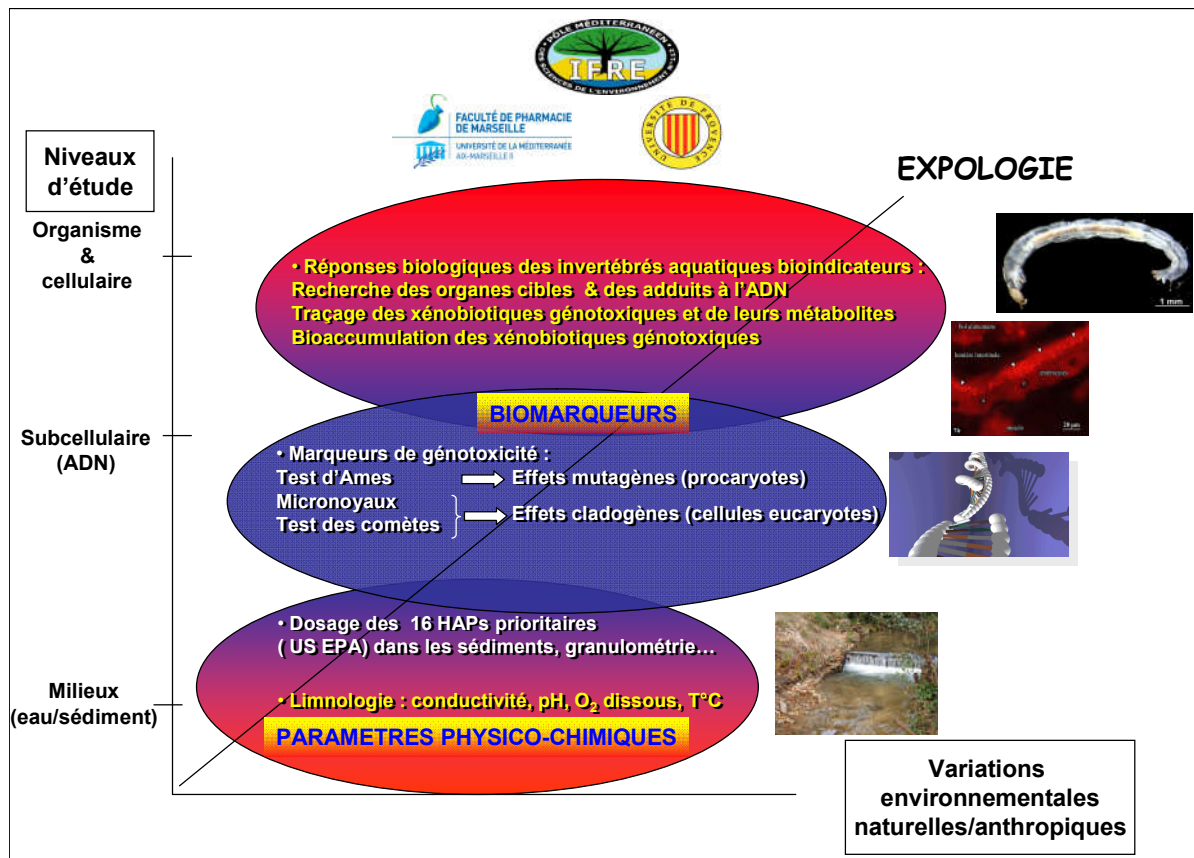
PÔLE MÉDITERRANÉEN IFRE SCIENCES DE L'ENVIRONNEMENT

FACULTÉ DE PHARMACIE DE MARSEILLE
UNIVERSITÉ DE LA MÉDITERRANÉE AIX-MARSEILLE II

UNIVERSITÉ DE PROVENCE

Niveaux d'étude

EXPOLOGIE

Organisme & cellulaire

• Réponses biologiques des invertébrés aquatiques bioindicateurs :
Recherche des organes cibles & des adduits à l'ADN
Traçage des xénobiotiques génotoxiques et de leurs métabolites
Bioaccumulation des xénobiotiques génotoxiques

1 mm

BIOMARQUEURS

Subcellulaire (ADN)

• Marqueurs de génotoxicité :
Test d'Ames → Effets mutagènes (procaryotes)
Micronoyaux
Test des comètes → Effets cladogènes (cellules eucaryotes)

• Dosage des 16 HAPs prioritaires ( US EPA) dans les sédiments, granulométrie…

Milieux (eau/sédiment)

• Limnologie : conductivité, pH, $O_2$ dissous, T°C

PARAMETRES PHYSICO-CHIMIQUES

Variations environnementales naturelles/anthropiques